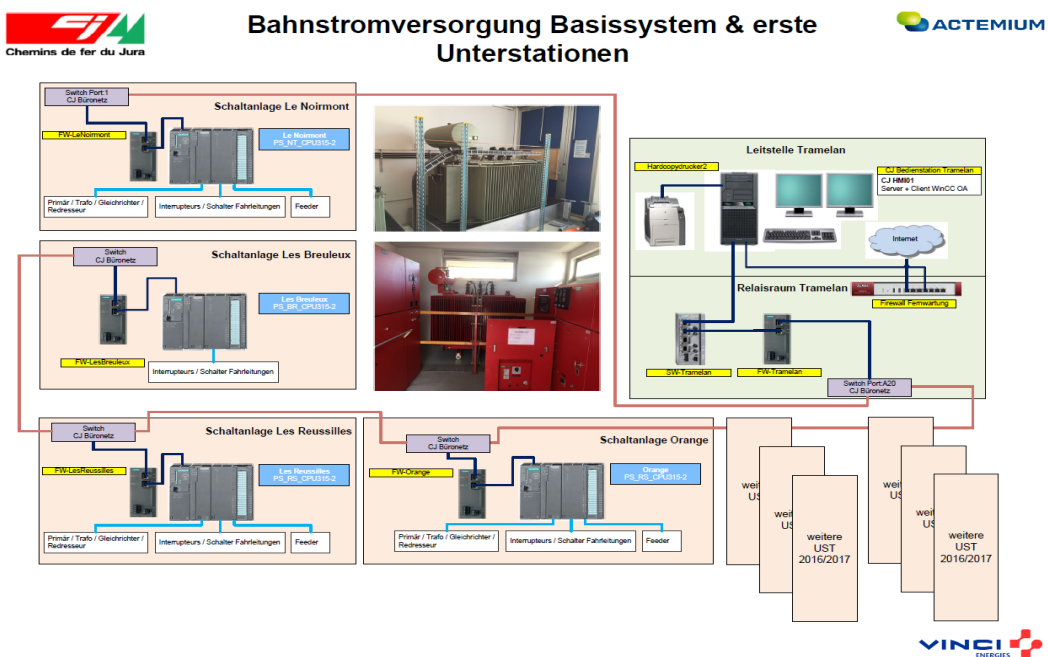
Chemins de fer du Jura

Bahnstromversorgung Basissystem & erste Unterstationen

ACTEMIUM

Switch Port:1
CJ Büronetz

Schaltanlage Le Noirmont

FW-LeNoirmont

Le Noirmont
PS_NT_CPU315-2

Primär / Trafo / Gleichrichter / Redresseur

Interrupteurs / Schalter Fahrleitungen

Feeder

Switch
CJ Büronetz

Schaltanlage Les Breuleux

Les Breuleux
PS_BR_CPU315-2

FW-LesBreuleux

Interrupteurs / Schalter Fahrleitungen

Leitstelle Tramelan

Hardcopydrucker2

CJ Bedienstation Tramelan
CJ HMI01
Server + Client WinCC OA

Internet

Firewall Fernwartung

Relaisraum Tramelan

SW-Tramelan

FW-Tramelan

Switch Port:A20
CJ Büronetz

Switch
CJ Büronetz

Schaltanlage Les Reussilles

FW-LesReussilles

Les Reussilles
PS_RS_CPU315-2

Primär / Trafo / Gleichrichter / Redresseur

Interrupteurs / Schalter Fahrleitungen

Feeder

Switch
CJ Büronetz

Schaltanlage Orange

FW-Orange

Orange
PS_RS_CPU315-2

Primär / Trafo / Gleichrichter / Redresseur

Interrupteurs / Schalter Fahrleitungen

Feeder

weitere UST

weitere UST

weitere UST 2016/2017

weitere UST

weitere UST

weitere UST 2016/2017

VINCI ENERGIES